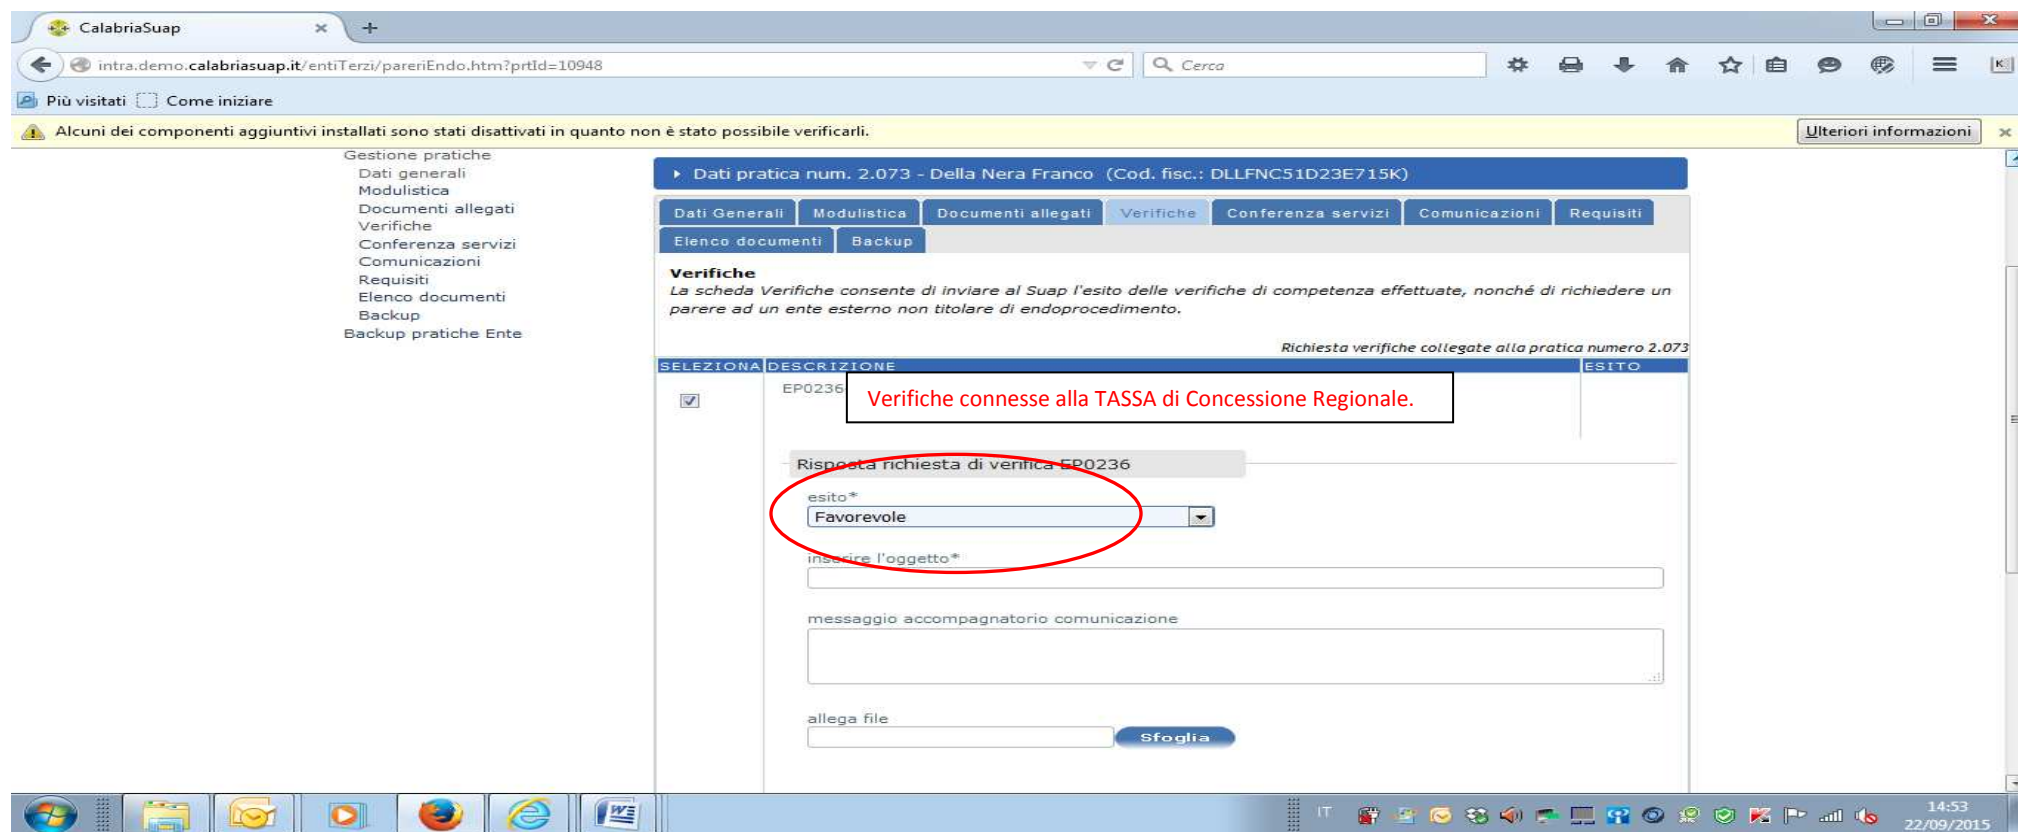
CalabriaSuap

intra.demo.calabriasuap.it/entiTerzi/pareriEndo.htm?prtId=10948

Cerca

Più visitati
Come iniziare

Alcuni dei componenti aggiuntivi installati sono stati disattivati in quanto non è stato possibile verificarli.

Ulteriori informazioni

Gestione pratiche
Dati generali
Modulistica
Documenti allegati
Verifiche
Conferenza servizi
Comunicazioni
Requisiti
Elenco documenti
Backup
Backup pratiche Ente

Dati pratica num. 2.073 - Della Nera Franco (Cod. fisc.: DLLFNC51D23E715K)

Dati Generali | Modulistica | Documenti allegati | Verifiche | Conferenza servizi | Comunicazioni | Requisiti | Elenco documenti | Backup

Verifiche
La scheda Verifiche consente di inviare al Suap l'esito delle verifiche di competenza effettuate, nonché di richiedere un parere ad un ente esterno non titolare di endoprocedimento.

Richiesta verifiche collegate alla pratica numero 2.073

| SELEZIONA | DESCRIZIONE | ESITO |
|---|---|---|
| ☑ | EP0236 | |

Verifiche connesse alla TASSA di Concessione Regionale.

Risposta richiesta di verifica EP0236

esito*
Favorevole

inserire l'oggetto*

messaggio accompagnatorio comunicazione

allega file
Sfoglia

IT
14:53
22/09/2015